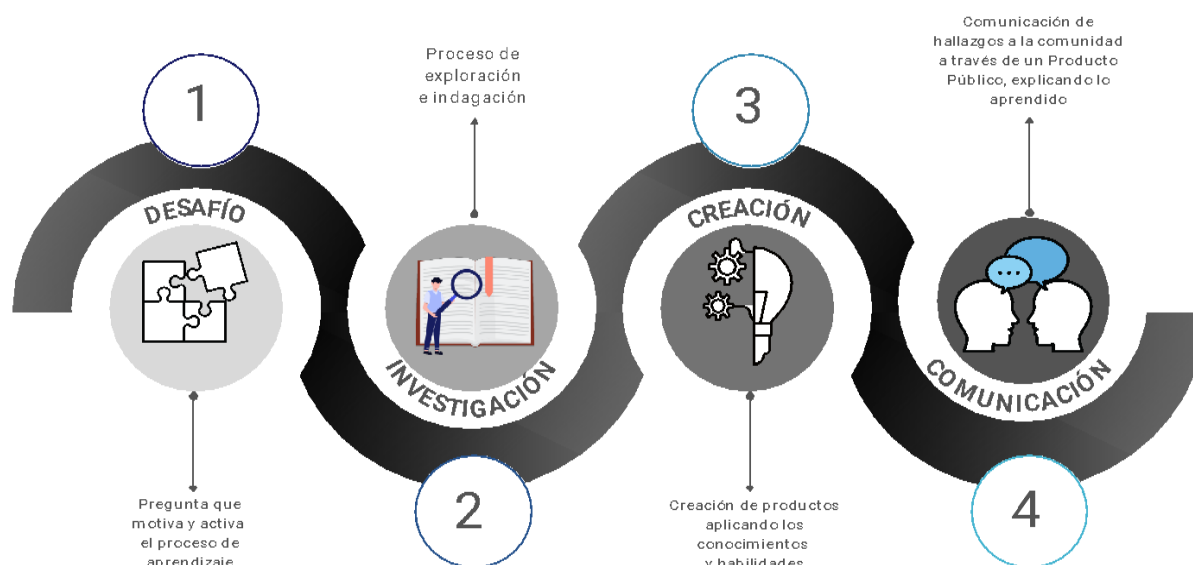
1

DESAFÍO

Pregunta que motiva y activa el proceso de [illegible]

Proceso de exploración e indagación

INVESTIGACIÓN

2

3

CREACIÓN

Creación de productos aplicando los conocimientos y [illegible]

Comunicación de hallazgos a la comunidad a través de un Producto Público, explicando lo aprendido

COMUNICACIÓN

4